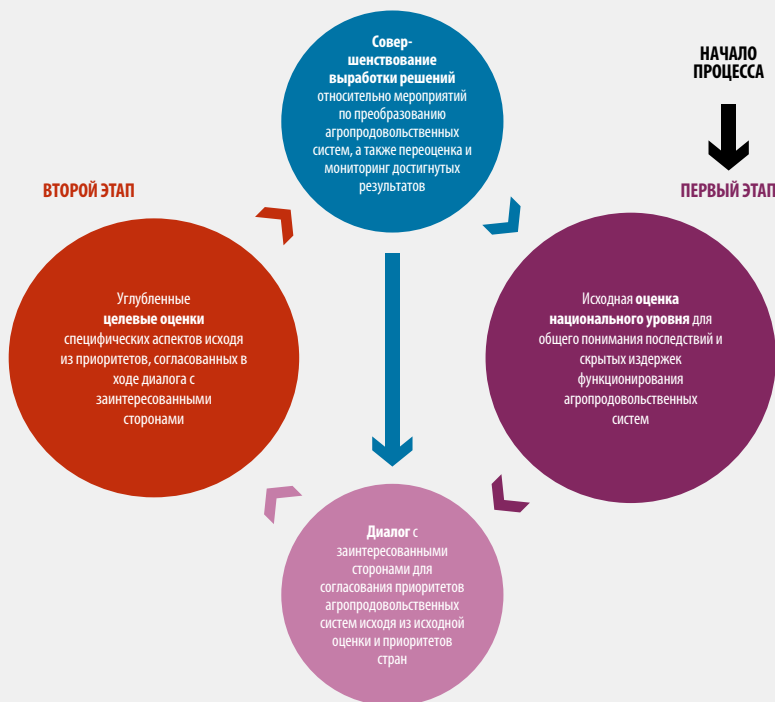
Совершенствование выработки решений относительно мероприятий по преобразованию агропродовольственных систем, а также переоценка и мониторинг достигнутых результатов

НАЧАЛО ПРОЦЕССА

ВТОРОЙ ЭТАП

ПЕРВЫЙ ЭТАП

Углубленные целевые оценки специфических аспектов исходя из приоритетов, согласованных в ходе диалога с заинтересованными сторонами

Исходная оценка национального уровня для общего понимания последствий и скрытых издержек функционирования агропродовольственных систем

Диалог с заинтересованными сторонами для согласования приоритетов агропродовольственных систем исходя из исходной оценки и приоритетов стран